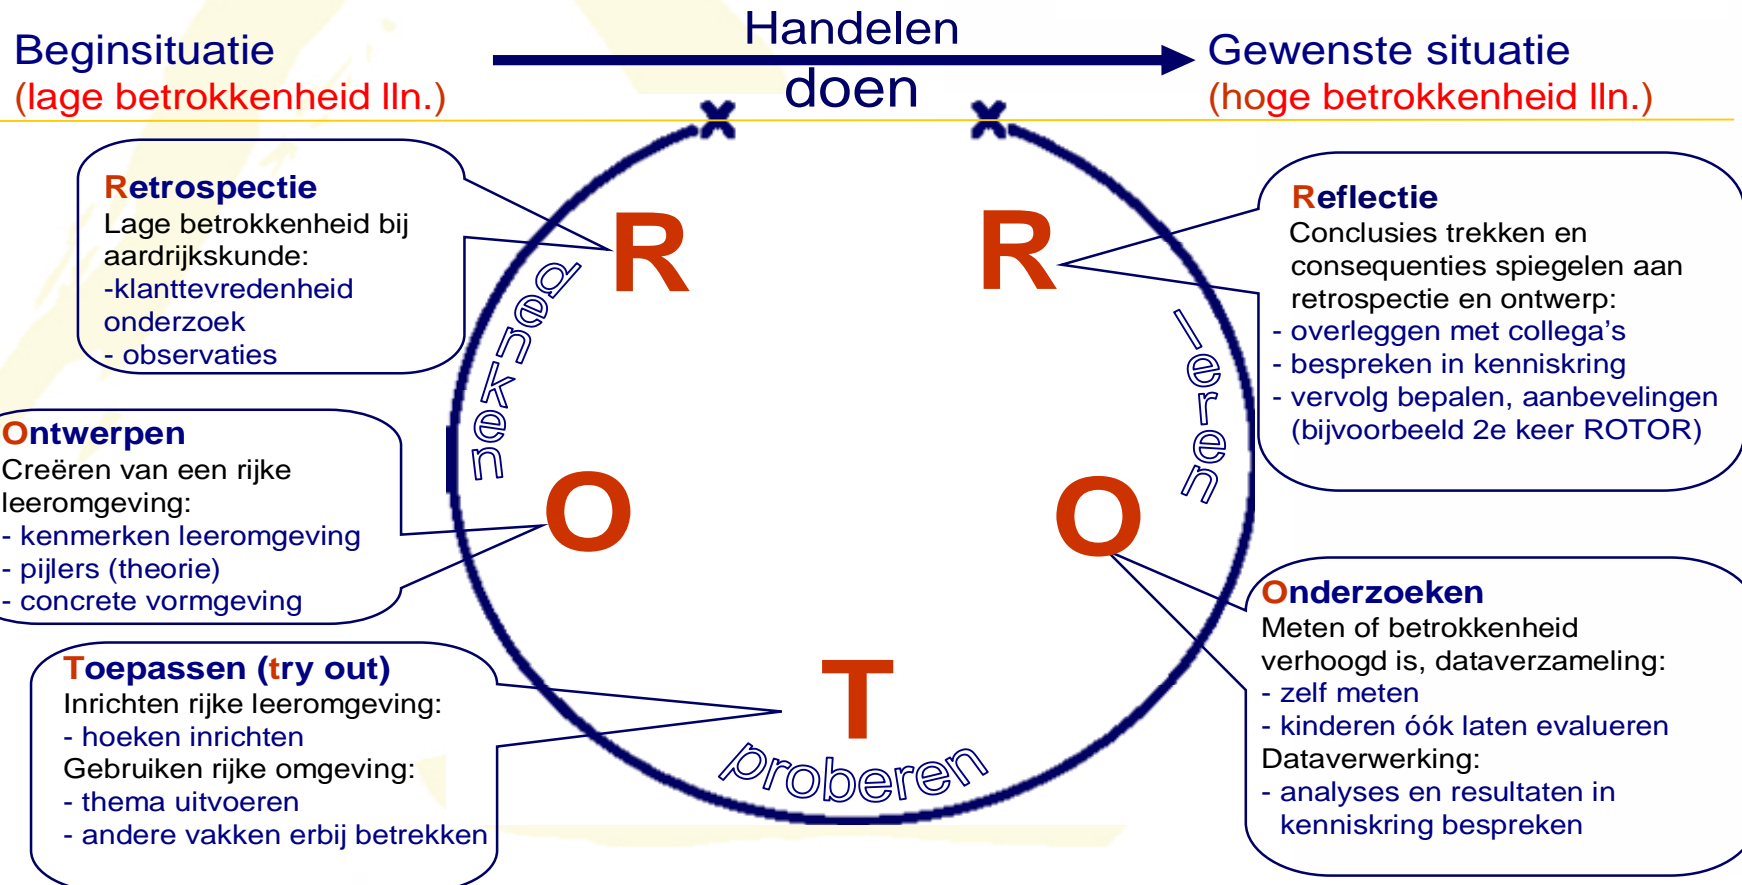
Beginsituatie
(lage betrokkenheid lln.)

Handelen

doen

Gewenste situatie
(hoge betrokkenheid lln.)

Retrospectie
Lage betrokkenheid bij aardrijkskunde:
-klanttevredenheid onderzoek
- observaties

R

R

Reflectie
Conclusies trekken en consequenties spiegelen aan retrospectie en ontwerp:
- overleggen met collega's
- bespreken in kenniskring
- vervolg bepalen, aanbevelingen (bijvoorbeeld 2e keer ROTOR)

denken

leren

Ontwerpen
Creëren van een rijke leeromgeving:
- kenmerken leeromgeving
- pijlers (theorie)
- concrete vormgeving

O

O

Onderzoeken
Meten of betrokkenheid verhoogd is, dataverzameling:
- zelf meten
- kinderen óók laten evalueren
Dataverwerking:
- analyses en resultaten in kenniskring bespreken

Toepassen (try out)
Inrichten rijke leeromgeving:
- hoeken inrichten
Gebruiken rijke omgeving:
- thema uitvoeren
- andere vakken erbij betrekken

T

proberen